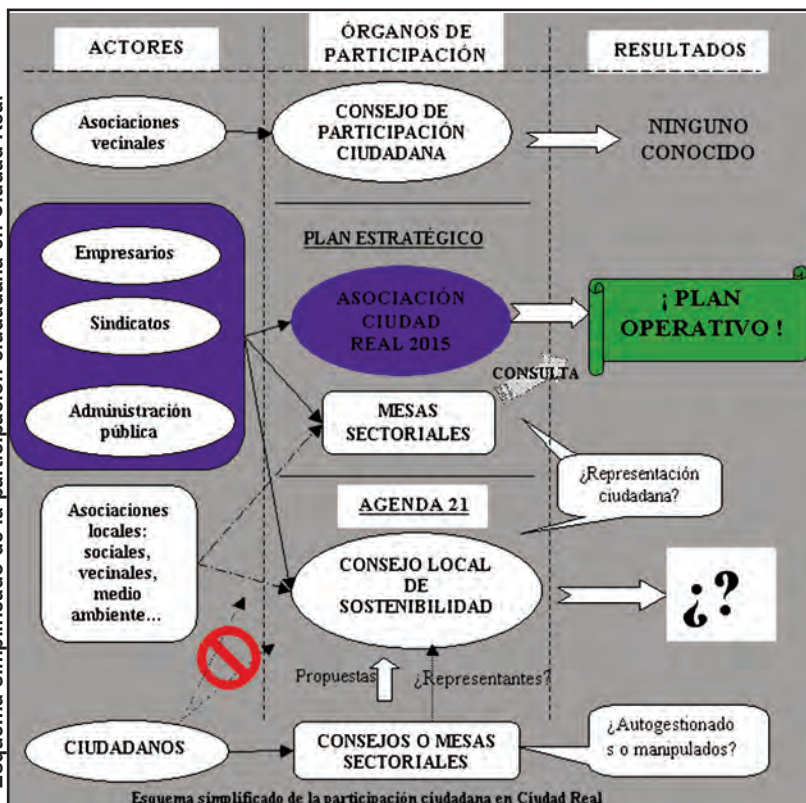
Esquema simplificado de la participación ciudadana en Ciudad Real

ACTORES

ÓRGANOS DE PARTICIPACIÓN

RESULTADOS

Asociaciones vecinales

CONSEJO DE PARTICIPACIÓN CIUDADANA

NINGUNO CONOCIDO

PLAN ESTRATÉGICO

Empresarios

Sindicatos

Administración pública

ASOCIACIÓN CIUDAD REAL 2015

¡ PLAN OPERATIVO !

CONSULTA

MESAS SECTORIALES

¿Representación ciudadana?

AGENDA 21

Asociaciones locales: sociales, vecinales, medio ambiente...

CONSEJO LOCAL DE SOSTENIBILIDAD

¿?

Propuestas

¿Representantes?

CIUDADANOS

CONSEJOS O MESAS SECTORIALES

¿Autogestionado s o manipulados?

Esquema simplificado de la participación ciudadana en Ciudad Real